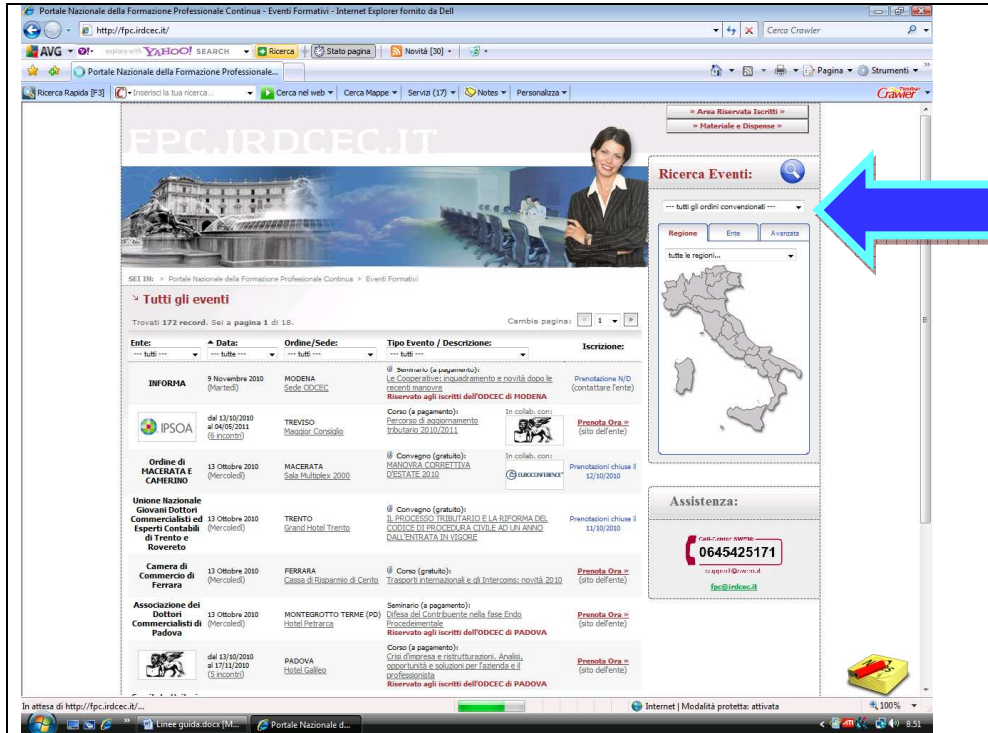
Portale Nazionale della Formazione Professionale Continua - Eventi Formativi - Internet Explorer fornito da Dell

http://fpc.irdcec.it/

Cerca Crawler

AVG YAHOO! SEARCH Ricerca Stato pagina Novità [30]

Portale Nazionale della Formazione Professionale...

Pagina Strumenti

Ricerca Rapida [F3] Inserisci la tua ricerca... Cerca nel web Cerca Mappe Servizi (17) Notes Personalizza

Crawler

» Area Riservata Iscritti »
» Materiale e Dispense »

FPC.IRDCEC.IT

Ricerca Eventi:

--- tutti gli ordini convenzionati ---

Regione Ente Avanzata

tutte le regioni...

SEI IN: » Portale Nazionale della Formazione Professionale Continua » Eventi Formativi

Tutti gli eventi

Trovati 172 record. Sei a pagina 1 di 18. Cambia pagina: 1

| Ente: | Data: | Ordine/Sede: | Tipo Evento / Descrizione: | Iscrizione: |
|---|---|---|---|---|
| --- tutti --- | --- tutte --- | --- tutti --- | --- tutti --- | |
| INFORMA | 9 Novembre 2010 (Martedì) | MODENA Sede ODCEC | Seminario (a pagamento): Le Cooperative: inquadramento e novità dopo le recenti manovre Riservato agli iscritti dell'ODCEC di MODENA | Prenotazione N/D (contattare l'ente) |
| IPSOA | dal 13/10/2010 al 04/05/2011 (6 incontri) | TREVISO Maggior Consiglio | Corso (a pagamento): Percorso di aggiornamento tributario 2010/2011 In collab. con: | Prenota Ora » (sito dell'ente) |
| Ordine di MACERATA E CAMERINO | 13 Ottobre 2010 (Mercoledì) | MACERATA Sala Multiplex 2000 | Convegno (gratuito): MANOVRA CORRETTIVA D'ESTATE 2010 In collab. con: EUROCONFERENCE | Prenotazioni chiuse il 12/10/2010 |
| Unione Nazionale Giovani Dottori Commercialisti ed Esperti Contabili di Trento e Rovereto | 13 Ottobre 2010 (Mercoledì) | TRENTO Grand Hotel Trento | Convegno (gratuito): IL PROCESSO TRIBUTARIO E LA RIFORMA DEL CODICE DI PROCEDURA CIVILE AD UN ANNO DALL'ENTRATA IN VIGORE | Prenotazioni chiuse il 11/10/2010 |
| Camera di Commercio di Ferrara | 13 Ottobre 2010 (Mercoledì) | FERRARA Cassa di Risparmio di Cento | Corso (gratuito): Trasporti internazionali e gli Intercoms: novità 2010 | Prenota Ora » (sito dell'ente) |
| Associazione dei Dottori Commercialisti di Padova | 13 Ottobre 2010 (Mercoledì) | MONTEGROTTO TERME (PD) Hotel Petrarca | Seminario (a pagamento): Difesa del Contribuente nella fase Endo Procedimentale Riservato agli iscritti dell'ODCEC di PADOVA | Prenota Ora » (sito dell'ente) |
| | dal 13/10/2010 al 17/11/2010 (5 incontri) | PADOVA Hotel Galileo | Corso (a pagamento): Crisi d'impresa e ristrutturazioni. Analisi, opportunità e soluzioni per l'azienda e il professionista Riservato agli iscritti dell'ODCEC di PADOVA | Prenota Ora » (sito dell'ente) |

Assistenza:

Call-Center SWPIR
0645425171
support@swpir.it
fpc@irdcec.it

In attesa di http://fpc.irdcec.it/...

Internet | Modalità protetta: attivata 100%

Linee guida.docx [M... Portale Nazionale d... 8.51